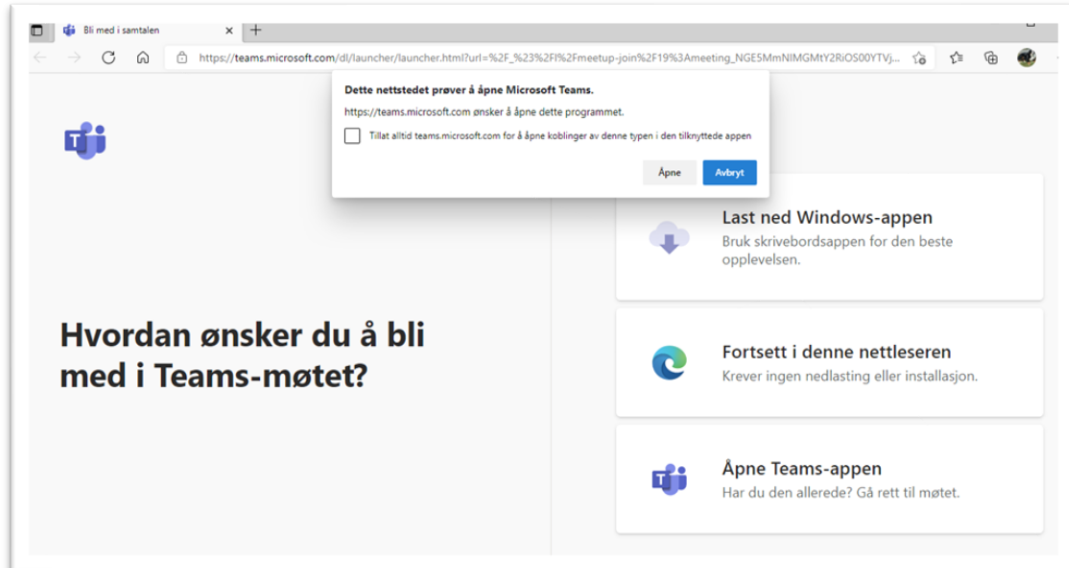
Bli med i samtalen ×

https://teams.microsoft.com/dl/launcher/launcher.html?url=%2F_%23%2Fl%2Fmeetup-join%2F19%3Ameeting_NGE5MmNlMGMtY2RiOS00YTVj...

Dette nettstedet prøver å åpne Microsoft Teams.

https://teams.microsoft.com ønsker å åpne dette programmet.

Tillat alltid teams.microsoft.com for å åpne koblinger av denne typen i den tilknyttede appen

Åpne Avbryt

Hvordan ønsker du å bli med i Teams-møtet?

Last ned Windows-appen
Bruk skrivebordsappen for den beste opplevelsen.

Fortsett i denne nettleseren
Krever ingen nedlasting eller installasjon.

Åpne Teams-appen
Har du den allerede? Gå rett til møtet.